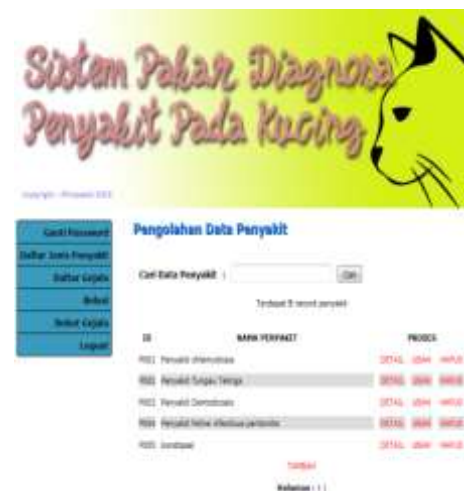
Sistem Pakar Diagnosa Penyakit Pada Kucing

Copyright - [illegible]

Ganti Password
Daftar Jenis Penyakit
Daftar Gejala
Bobot
Bobot Gejala
Logout

Pengolahan Data Penyakit

Cari Data Penyakit : Cari

Terdapat 5 record penyakit

| ID | NAMA PENYAKIT | PROSES |
|---|---|---|
| P001 | Penyakit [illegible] | DETAIL UBAH HAPUS |
| P002 | Penyakit Tungau Telinga | DETAIL UBAH HAPUS |
| P003 | Penyakit Dermatosis | DETAIL UBAH HAPUS |
| P004 | Penyakit feline infectious peritonitis | DETAIL UBAH HAPUS |
| P005 | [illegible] | DETAIL UBAH HAPUS |

TAMBAH

Halaman : 1 |